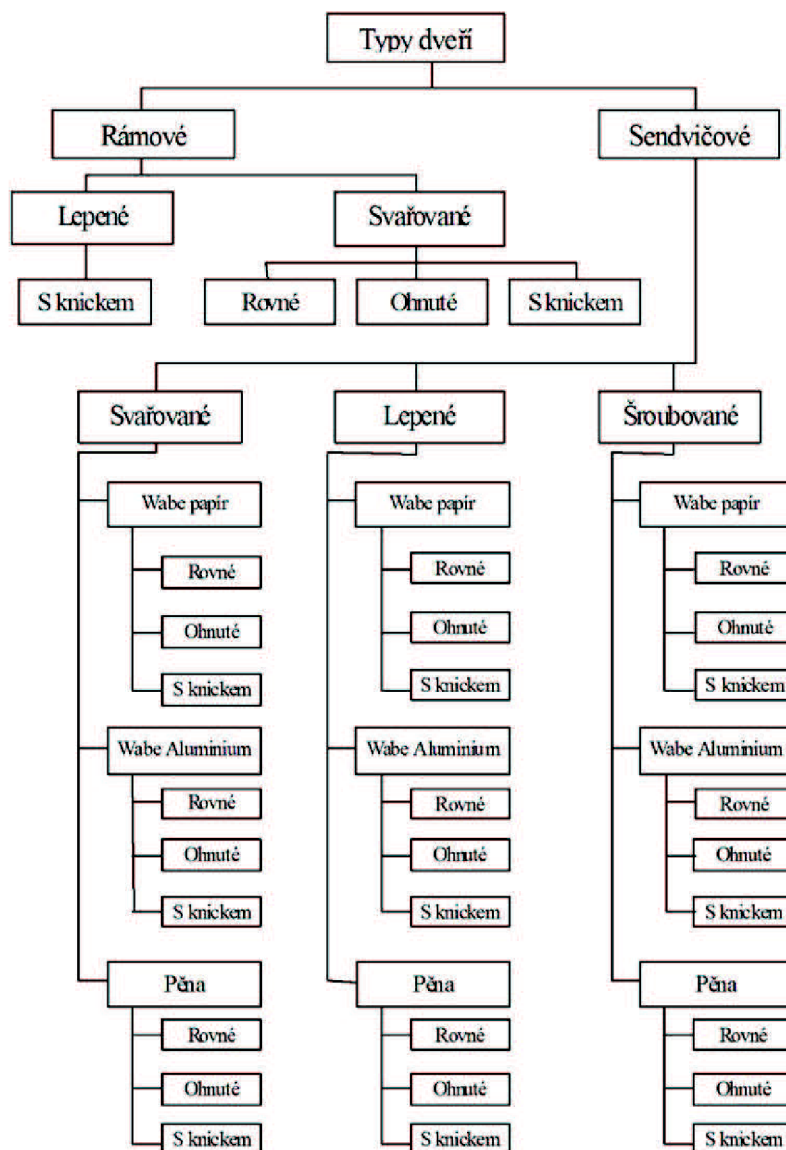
Typy dveří

Rámové

Sendvičové

Lepené

Svařované

S knickem

Rovné

Ohnuté

S knickem

Svařované

Lepené

Šroubované

Wabe papír

Rovné

Ohnuté

S knickem

Wabe Aluminium

Rovné

Ohnuté

S knickem

Pěna

Rovné

Ohnuté

S knickem

Wabe papír

Rovné

Ohnuté

S knickem

Wabe Aluminium

Rovné

Ohnuté

S knickem

Pěna

Rovné

Ohnuté

S knickem

Wabe papír

Rovné

Ohnuté

S knickem

Wabe Aluminium

Rovné

Ohnuté

S knickem

Pěna

Rovné

Ohnuté

S knickem